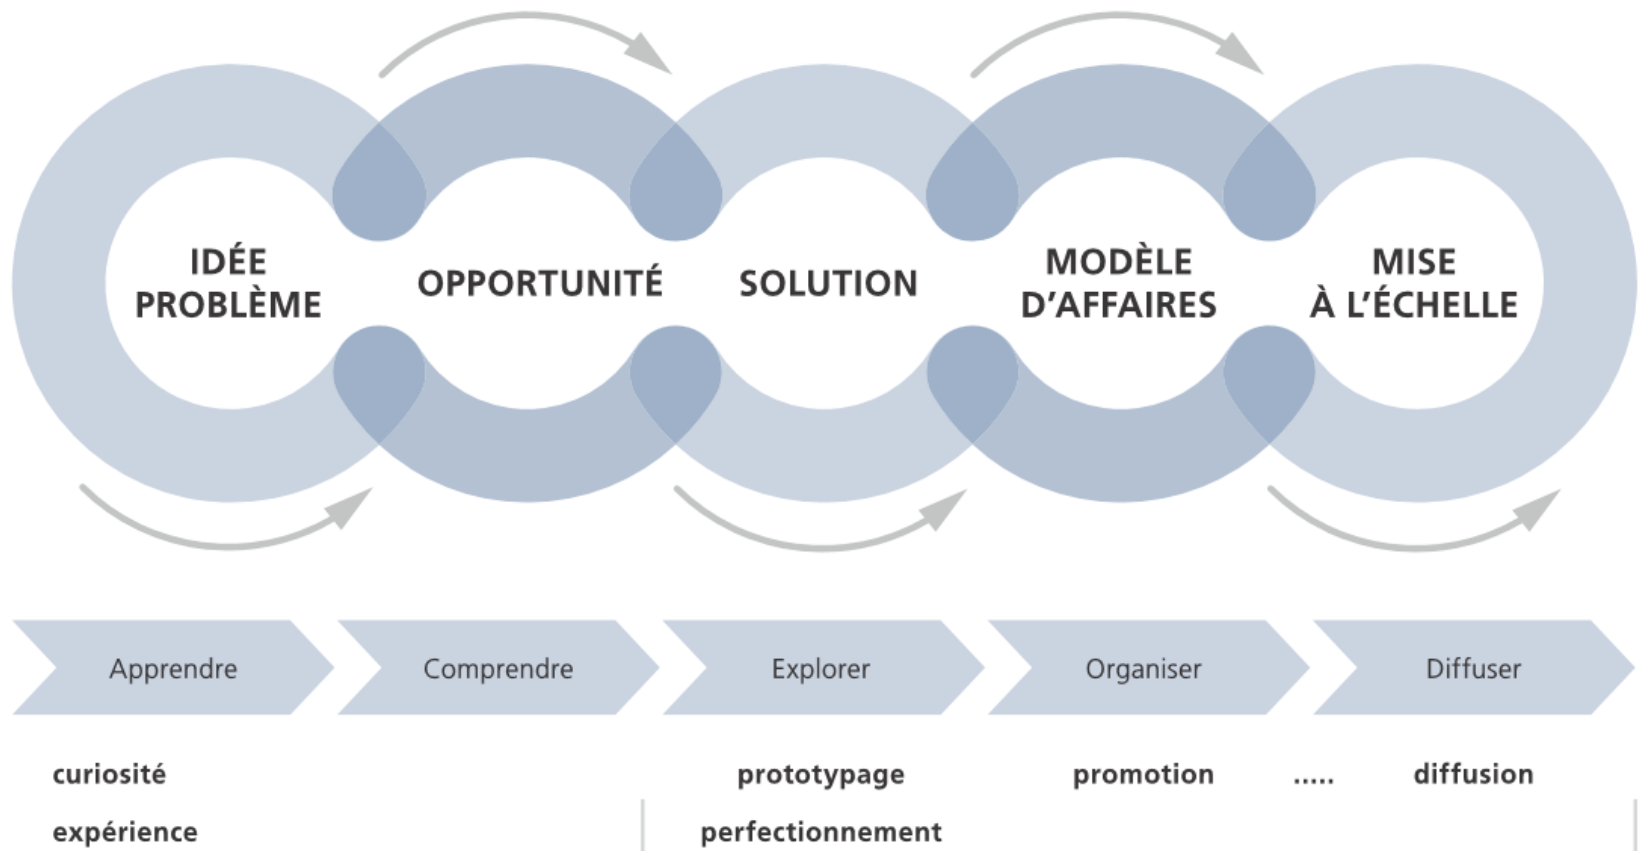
IDÉE PROBLÈME

OPPORTUNITÉ

SOLUTION

MODÈLE D'AFFAIRES

MISE À L'ÉCHELLE

Apprendre

Comprendre

Explorer

Organiser

Diffuser

curiosité

expérience

prototypage

perfectionnement

promotion

.....

diffusion